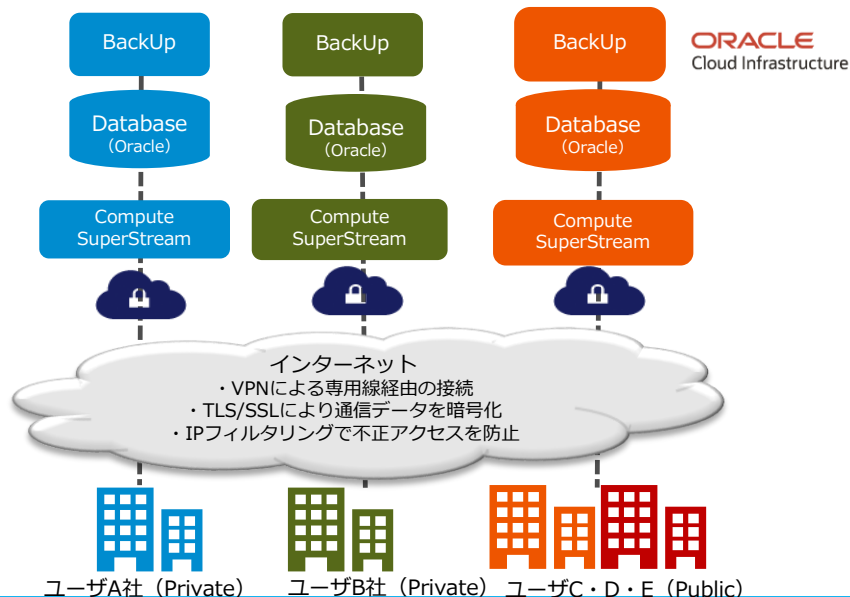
ORACLE
Cloud Infrastructure

BackUp

Database
(Oracle)

Compute
SuperStream

BackUp

Database
(Oracle)

Compute
SuperStream

BackUp

Database
(Oracle)

Compute
SuperStream

インターネット
・VPNによる専用線経由の接続
・TLS/SSLにより通信データを暗号化
・IPフィルタリングで不正アクセスを防止

ユーザA社（Private）

ユーザB社（Private）

ユーザC・D・E（Public）